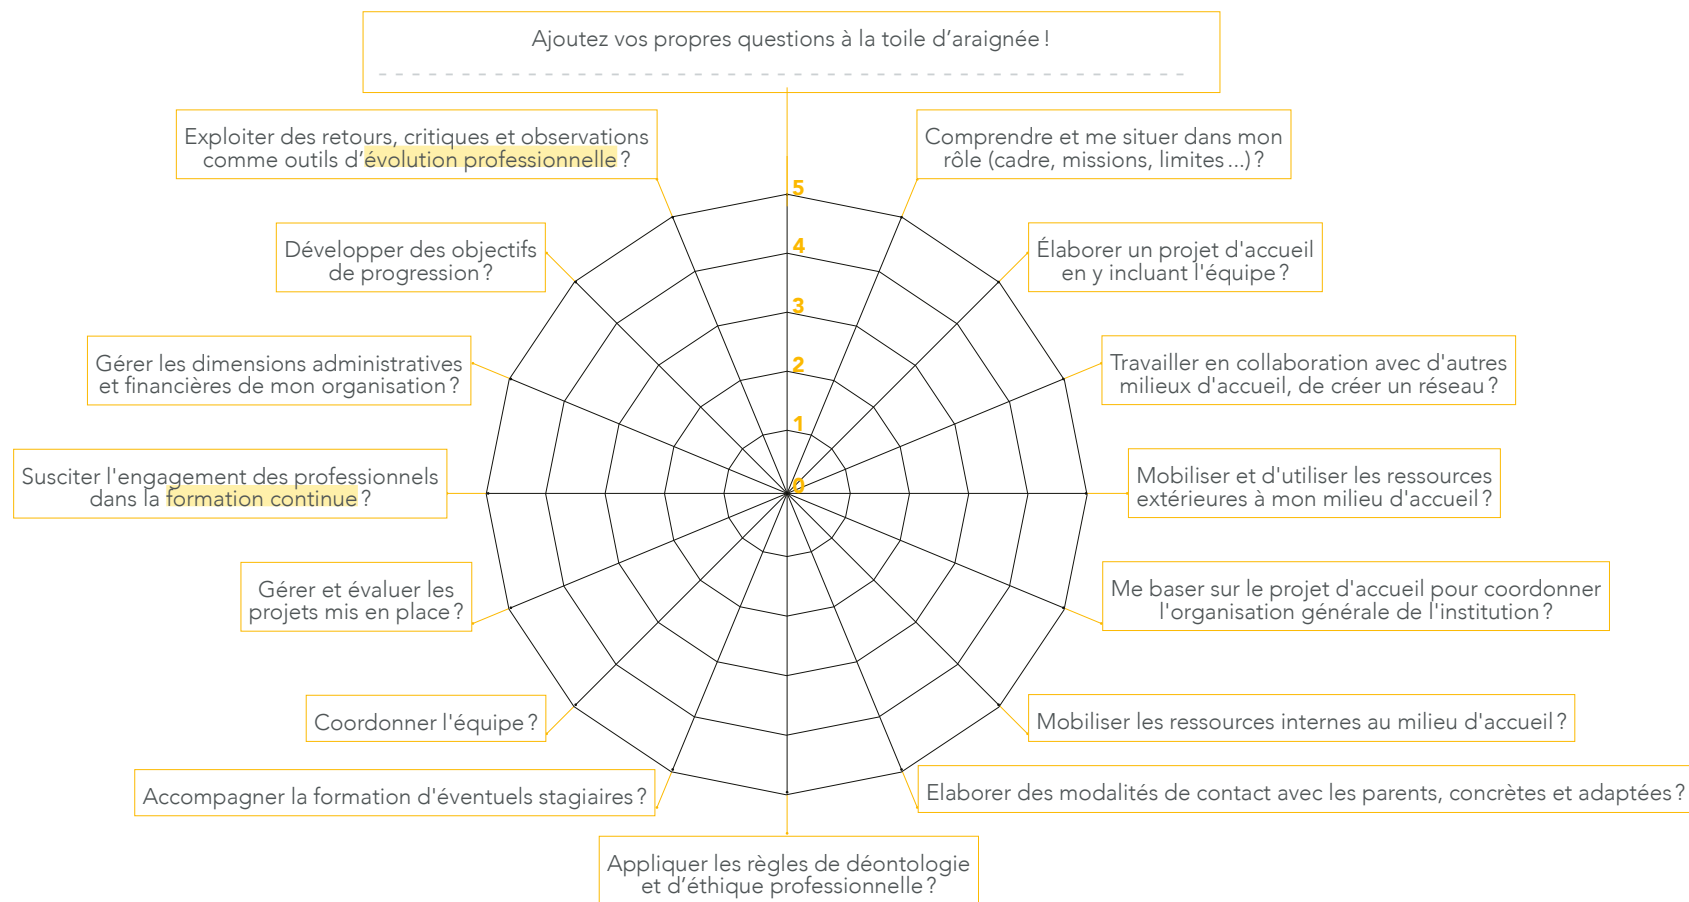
Ajoutez vos propres questions à la toile d'araignée !

Exploiter des retours, critiques et observations comme outils d'évolution professionnelle ?

Comprendre et me situer dans mon rôle (cadre, missions, limites ...) ?

Développer des objectifs de progression ?

Élaborer un projet d'accueil en y incluant l'équipe ?

Gérer les dimensions administratives et financières de mon organisation ?

Travailler en collaboration avec d'autres milieux d'accueil, de créer un réseau ?

Susciter l'engagement des professionnels dans la formation continue ?

Mobiliser et d'utiliser les ressources extérieures à mon milieu d'accueil ?

5
4
3
2
1
0

Gérer et évaluer les projets mis en place ?

Me baser sur le projet d'accueil pour coordonner l'organisation générale de l'institution ?

Coordonner l'équipe ?

Mobiliser les ressources internes au milieu d'accueil ?

Accompagner la formation d'éventuels stagiaires ?

Elaborer des modalités de contact avec les parents, concrètes et adaptées ?

Appliquer les règles de déontologie et d'éthique professionnelle ?